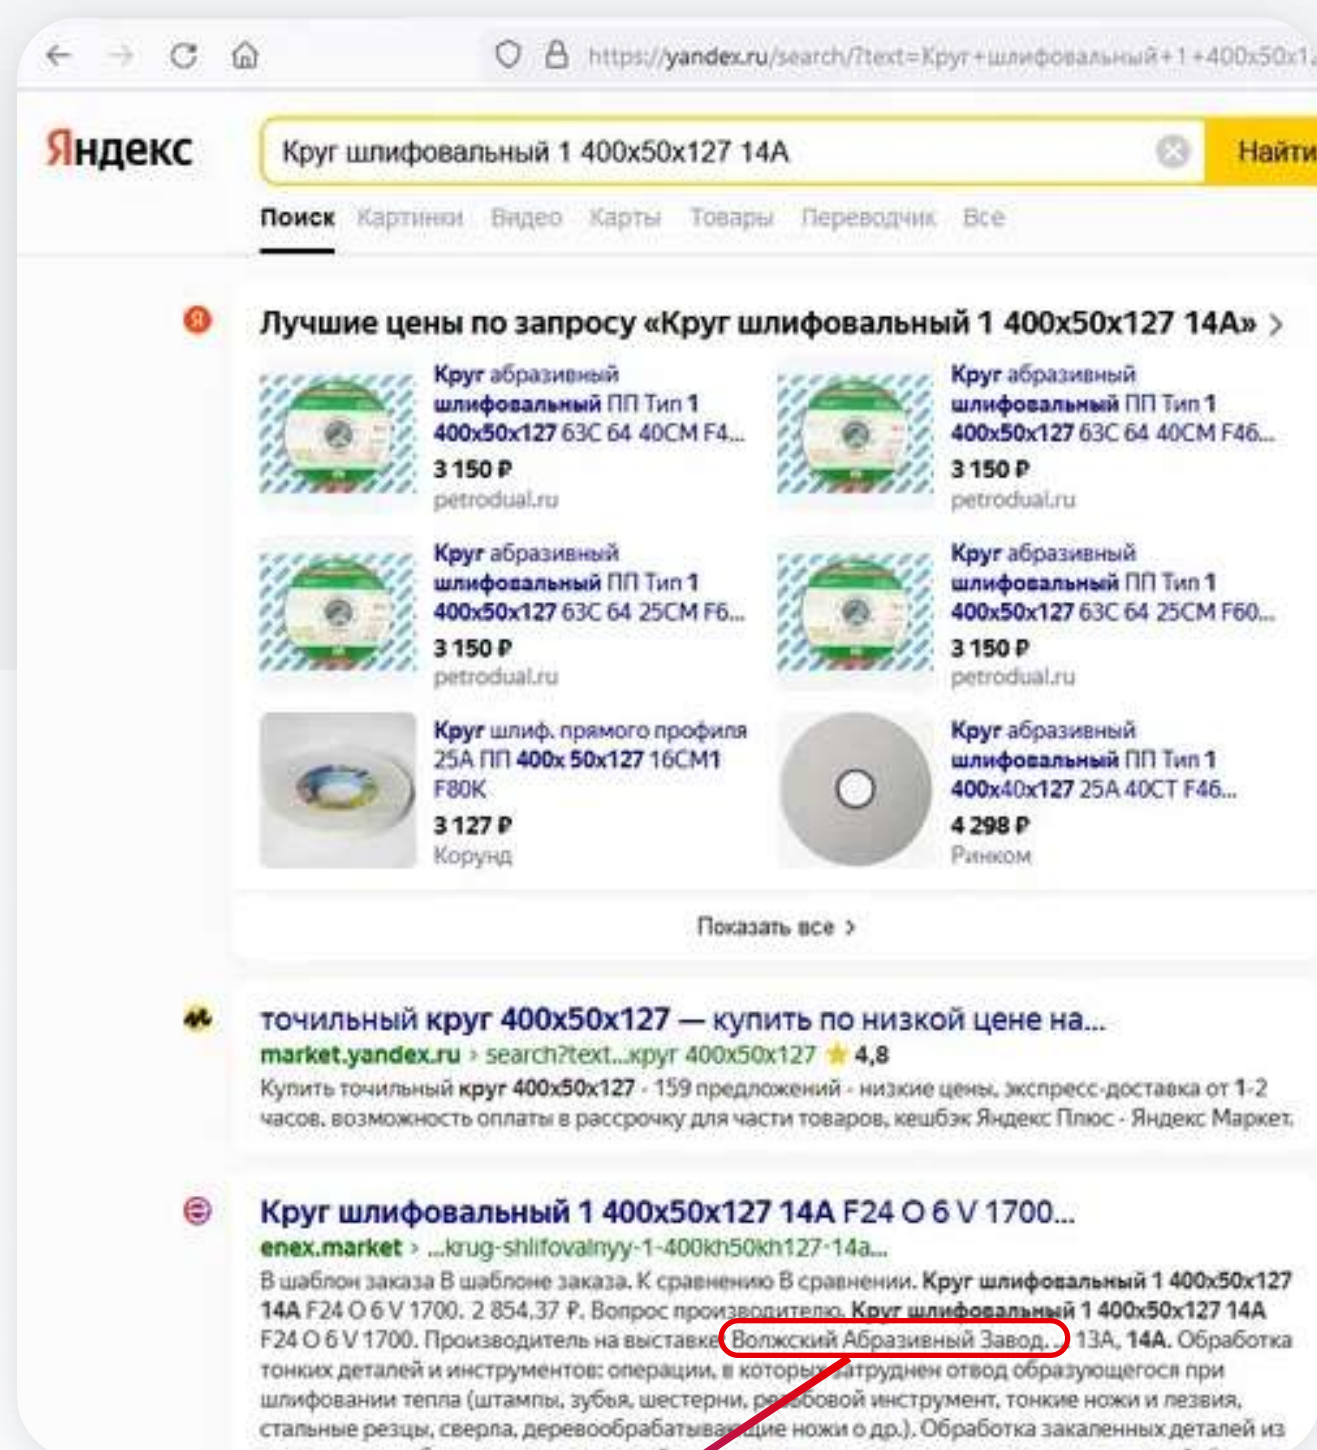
https://yandex.ru/search/?text=Круг+шлифовальный+1+400x50x1

Яндекс

Круг шлифовальный 1 400x50x127 14А

Найти

Поиск Картинки Видео Карты Товары Переводчик Все

Лучшие цены по запросу «Круг шлифовальный 1 400x50x127 14А» >

Круг абразивный шлифовальный ПП Тип 1 400x50x127 63С 64 40СМ F4...
3 150 ₽
petrodual.ru

Круг абразивный шлифовальный ПП Тип 1 400x50x127 63С 64 40СМ F46...
3 150 ₽
petrodual.ru

Круг абразивный шлифовальный ПП Тип 1 400x50x127 63С 64 25СМ F6...
3 150 ₽
petrodual.ru

Круг абразивный шлифовальный ПП Тип 1 400x50x127 63С 64 25СМ F60...
3 150 ₽
petrodual.ru

Круг шлиф. прямого профиля 25А ПП 400x 50x127 16СМ1 F80К
3 127 ₽
Корунд

Круг абразивный шлифовальный ПП Тип 1 400x40x127 25А 40СТ F46...
4 298 ₽
Ринком

Показать все >

точильный круг 400x50x127 — купить по низкой цене на...
market.yandex.ru › search?text...круг 400x50x127 4,8
Купить точильный круг 400x50x127 - 159 предложений - низкие цены, экспресс-доставка от 1-2 часов, возможность оплаты в рассрочку для части товаров, кешбэк Яндекс Плюс - Яндекс Маркет.

Круг шлифовальный 1 400x50x127 14А F24 O 6 V 1700...
enex.market › ...krug-shlifovalnyy-1-400kh50kh127-14a...
В шаблон заказа В шаблоне заказа. К сравнению В сравнении. Круг шлифовальный 1 400x50x127 14А F24 O 6 V 1700. 2 854,37 ₽. Вопрос производителю. Круг шлифовальный 1 400x50x127 14А F24 O 6 V 1700. Производитель на выставке Волжский Абразивный Завод... 13А, 14А. Обработка тонких деталей и инструментов: операции, в которых затруднен отвод образующегося при шлифовании тепла (штампы, зубья, шестерни, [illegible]бовой инструмент, тонкие ножи и лезвия, стальные резцы, сверла, деревообрабатывающие ножи и др.). Обработка закаленных деталей из